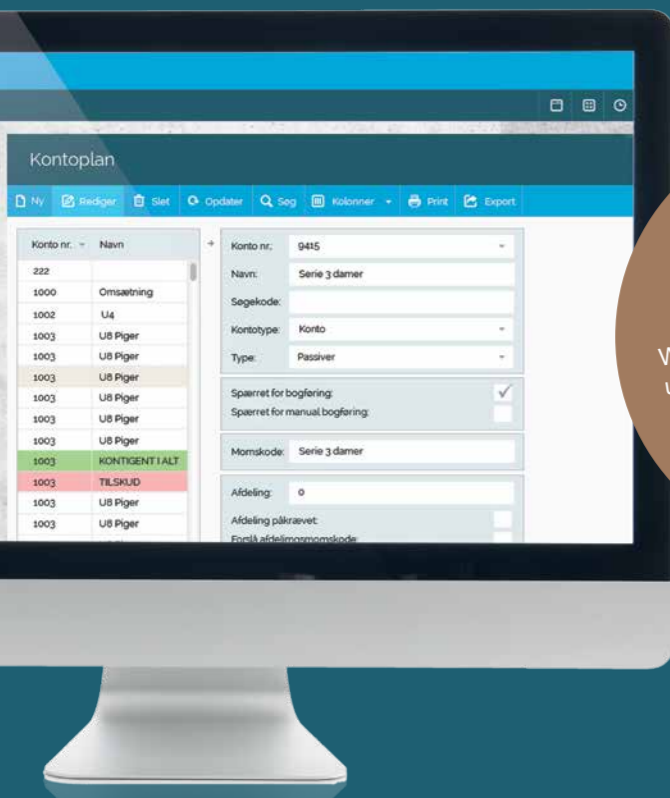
Kontoplan

Ny Rediger Slet Opdater Søg Kolonner Print Export

| Konto nr. | Navn |
|---|---|
| 222 | |
| 1000 | Omsætning |
| 1002 | U4 |
| 1003 | U8 Piger |
| 1003 | U8 Piger |
| 1003 | U8 Piger |
| 1003 | U8 Piger |
| 1003 | U8 Piger |
| 1003 | U8 Piger |
| 1003 | KONTIGENT I ALT |
| 1003 | TILSKUD |
| 1003 | U8 Piger |
| 1003 | U8 Piger |

Konto nr.: 9415
Navn: Serie 3 damer
Søgekode:
Kontotype: Konto
Type: Passiver

Spærret for bogføring:
Spærret for manual bogføring:

Momskode: Serie 3 damer

Afdeling: 0
Afdeling påkrævet:
Forslå afdelingsmomskode:

V
u